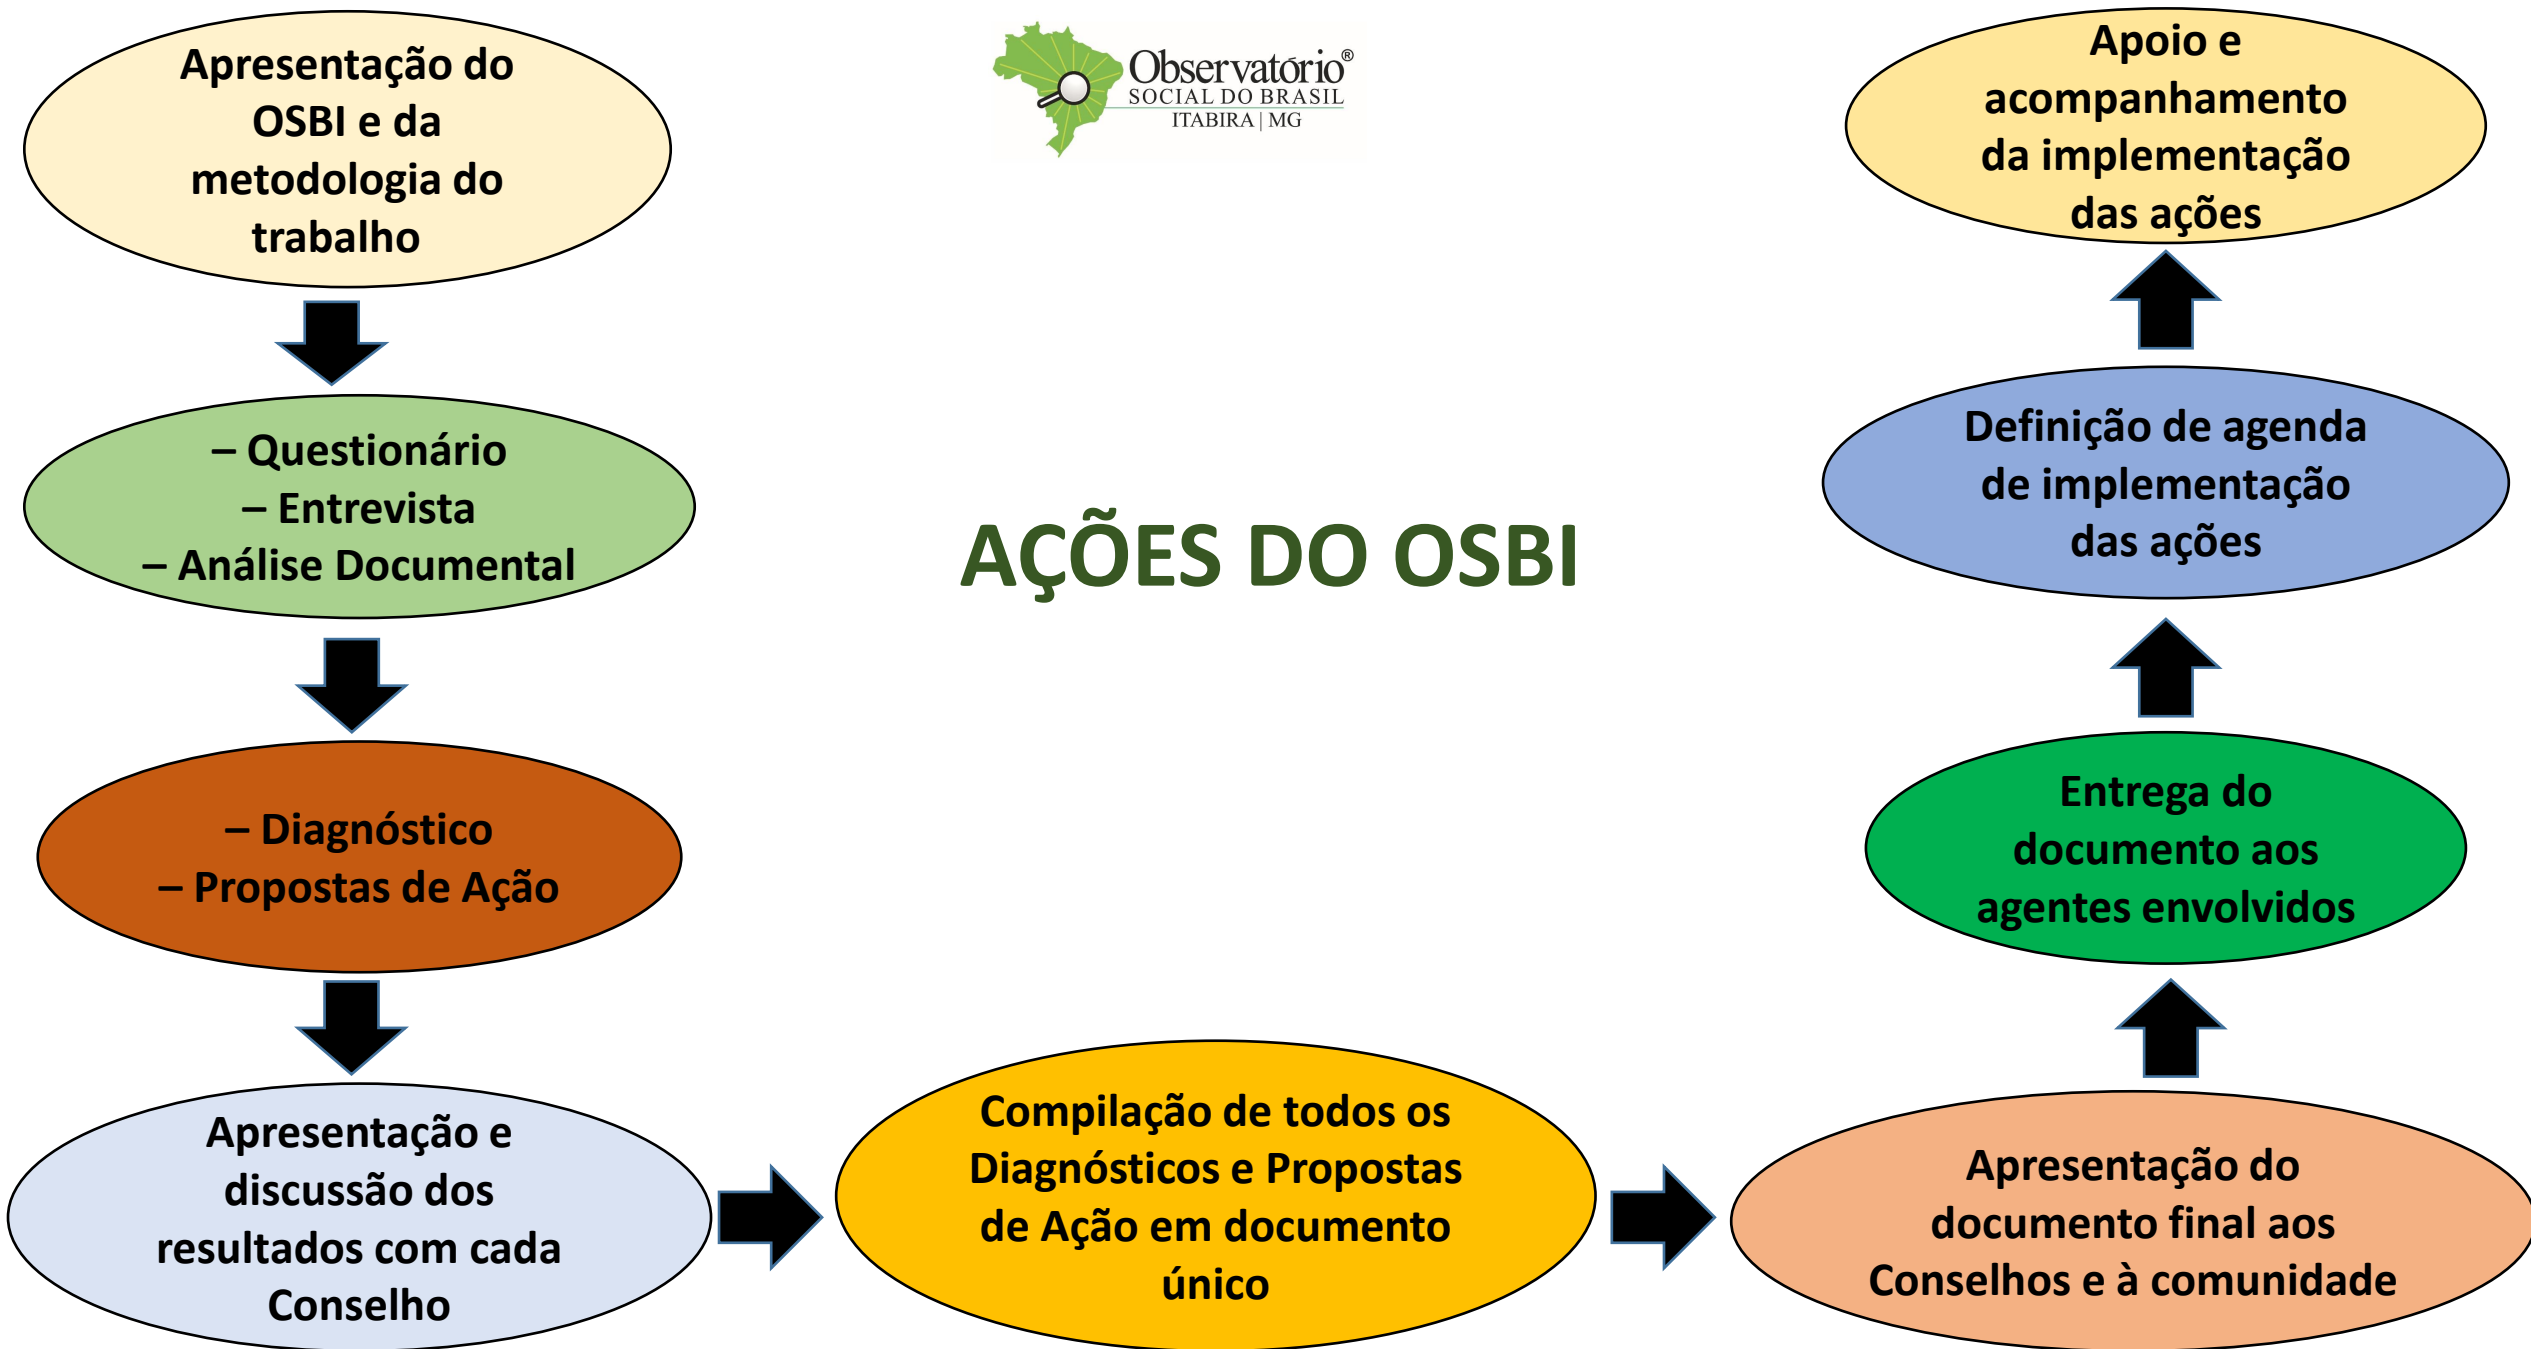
Observatório®
SOCIAL DO BRASIL
ITABIRA | MG

Apresentação do OSBI e da metodologia do trabalho

– Questionário
– Entrevista
– Análise Documental

– Diagnóstico
– Propostas de Ação

Apresentação e discussão dos resultados com cada Conselho

Compilação de todos os Diagnósticos e Propostas de Ação em documento único

Apresentação do documento final aos Conselhos e à comunidade

Entrega do documento aos agentes envolvidos

Definição de agenda de implementação das ações

Apoio e acompanhamento da implementação das ações

AÇÕES DO OSBI